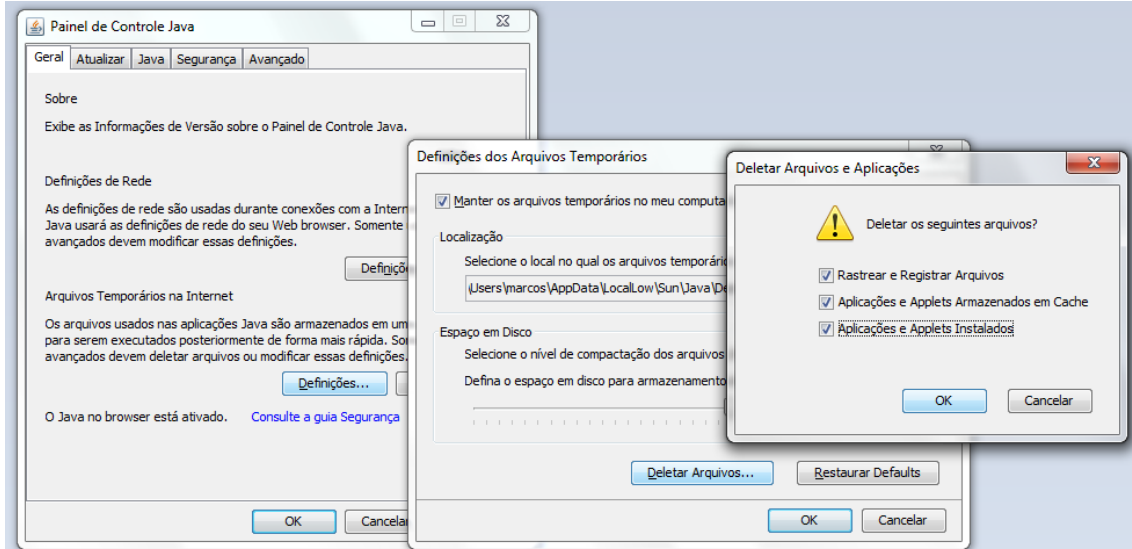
Painel de Controle Java

Geral | Atualizar | Java | Segurança | Avançado

Sobre

Exibe as Informações de Versão sobre o Painel de Controle Java.

Definições de Rede

As definições de rede são usadas durante conexões com a Intern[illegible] Java usará as definições de rede do seu Web browser. Somente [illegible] avançados devem modificar essas definições.

Definiç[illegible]

Arquivos Temporários na Internet

Os arquivos usados nas aplicações Java são armazenados em um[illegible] para serem executados posteriormente de forma mais rápida. So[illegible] avançados devem deletar arquivos ou modificar essas definições.

Definições...

O Java no browser está ativado. Consulte a guia Segurança

OK Cancelar

Definições dos Arquivos Temporários

Manter os arquivos temporários no meu computa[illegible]

Localização

Selecione o local no qual os arquivos temporári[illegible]

\Users\marcos\AppData\LocalLow\Sun\Java\De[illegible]

Espaço em Disco

Selecione o nível de compactação dos arquivos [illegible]

Defina o espaço em disco para armazenamento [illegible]

Deletar Arquivos... Restaurar Defaults

OK Cancelar

Deletar Arquivos e Aplicações

Deletar os seguintes arquivos?

Rastrear e Registrar Arquivos

Aplicações e Applets Armazenados em Cache

Aplicações e Applets Instalados

OK Cancelar